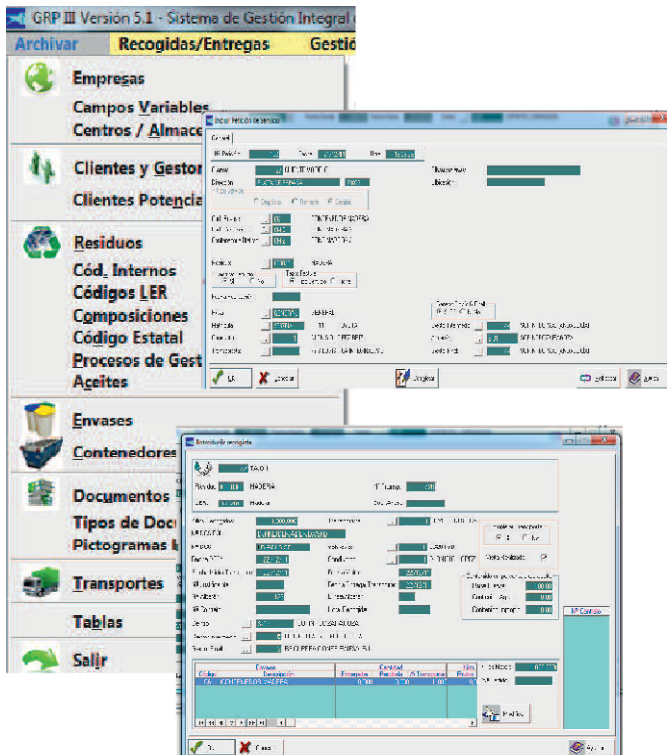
GRP III Versión 5.1 - Sistema de Gestión Integral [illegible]

Archivar Recogidas/Entregas Gestió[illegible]

Empresas
Campos Variables
Centros / Almace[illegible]

Clientes y Gestor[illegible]
Clientes Potencia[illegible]

Residuos
Cód. Internos
Códigos LER
Composiciones
Código Estatal
Procesos de Gest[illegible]
Aceites

Envases
Contenedores

Documentos
Tipos de Docu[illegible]
Pictogramas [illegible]

Transportes

Tablas

Salir

Incluir Petición de Servicio

General

Nº Petición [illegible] Fecha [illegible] Hora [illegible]
Cliente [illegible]
Dirección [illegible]
Observaciones
Ubicación

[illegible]

Ok Cancelar Desglose Grabar Ayuda

Entrada de recogida

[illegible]

Ok Cancelar Ayuda